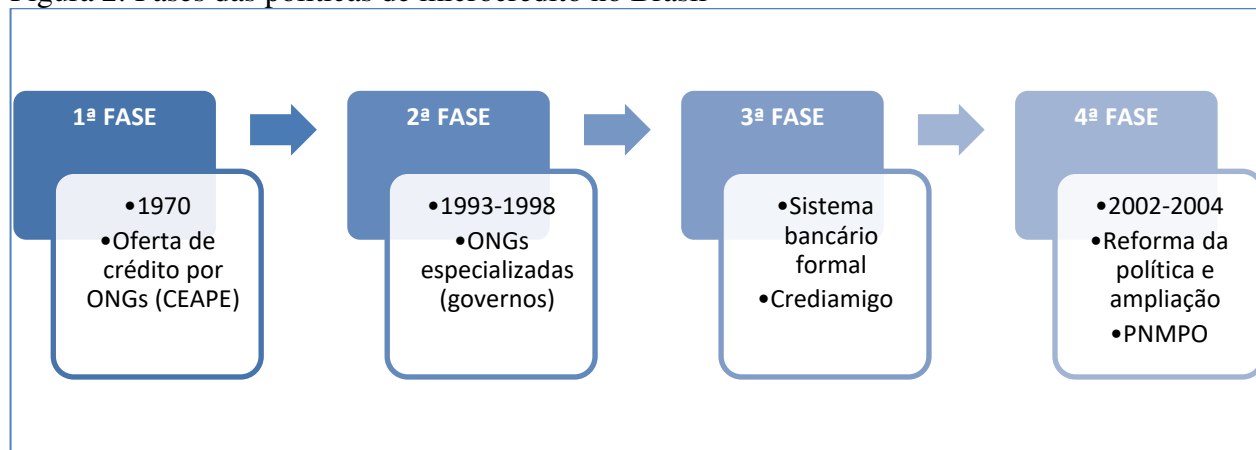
Figura 2: Fases das políticas de microcrédito no Brasil

1ª FASE

•1970
•Oferta de crédito por ONGs (CEAPE)

2ª FASE

•1993-1998
•ONGs especializadas (governos)

3ª FASE

•Sistema bancário formal
•Crediamigo

4ª FASE

•2002-2004
•Reforma da política e ampliação
•PNMPO